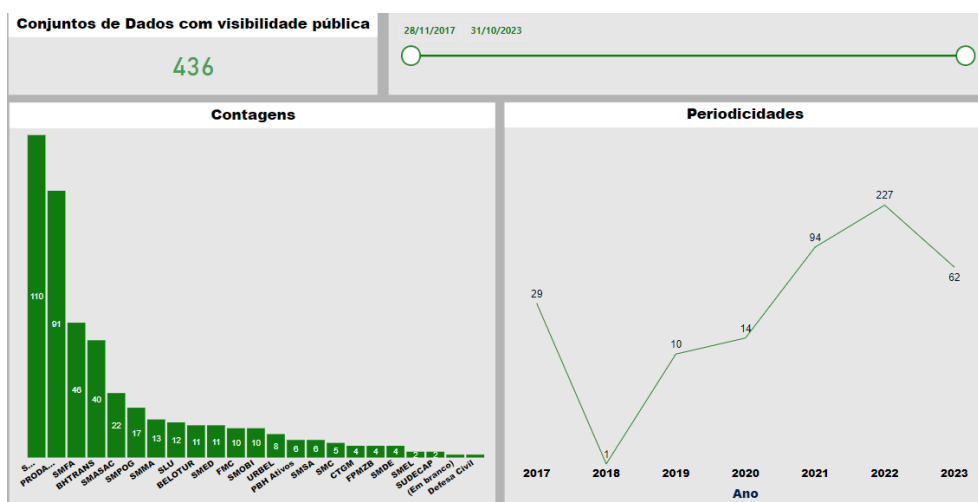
Conjuntos de Dados com visibilidade pública

436

28/11/2017 31/10/2023

Contagens

110
91
46
40
22
17
13
12
11
11
10
10
8
6
6
5
4
4
4
2
2

S...
PRODA...
SMFA
BHTRANS
SMASAC
SMPOG
SMMA
SLU
BELOTUR
SMED
FMC
SMOBI
URBEL
PBH Ativos
SMSA
SMC
CTGM
FPMZB
SMDE
SMEL
SUDECAP
(Em branco)
Defesa Civil

Periodicidades

29
1
10
14
94
227
62

2017
2018
2019
2020
2021
2022
2023
Ano